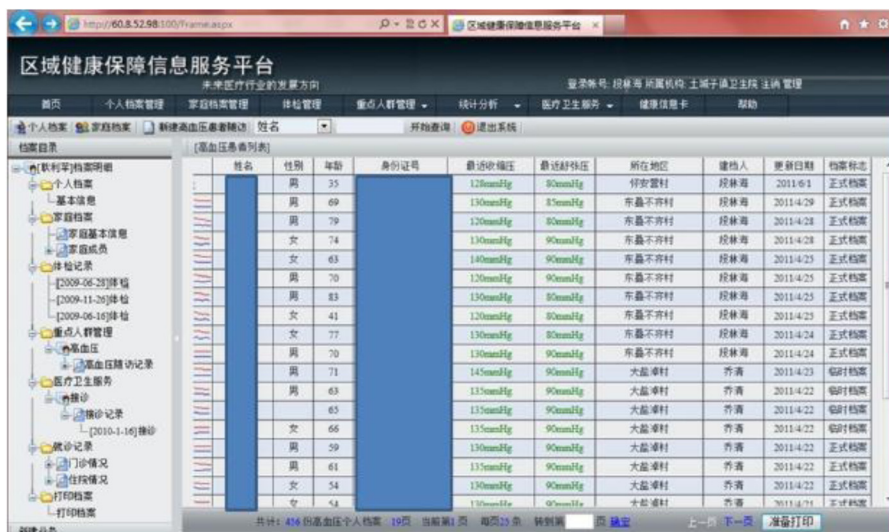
http://60.8.52.98:100/Frame.aspx
区域健康保障信息服务平台

区域健康保障信息服务平台
未来医疗行业的发展方向
登录帐号: 段林海 所属机构: 土城子镇卫生院 注销 管理

首页 个人档案管理 家庭档案管理 体检管理 重点人群管理 统计分析 医疗卫生服务 健康信息卡 帮助

个人档案 家庭档案 新建高血压患者随访 姓名 开始查询 退出系统

档案目录
[联利军]档案明细
个人档案
基本信息
家庭档案
家庭基本信息
家庭成员
体检记录
[2009-06-28]体检
[2009-11-26]体检
[2009-06-16]体检
重点人群管理
高血压
高血压随访记录
医疗卫生服务
接诊
接诊记录
[2010-1-16]接诊
就诊记录
门诊情况
住院情况
打印档案
打印档案

[高血压患者列表]

| | 姓名 | 性别 | 年龄 | 身份证号 | 最近收缩压 | 最近舒张压 | 所在地区 | 建档人 | 更新日期 | 档案标志 |
|---|---|---|---|---|---|---|---|---|---|---|
| | | 男 | 35 | | 120mmHg | 80mmHg | 怀安营村 | 段林海 | 2011/6/1 | 正式档案 |
| | | 男 | 69 | | 130mmHg | 85mmHg | 东县不齐村 | 段林海 | 2011/4/29 | 正式档案 |
| | | 男 | 79 | | 120mmHg | 80mmHg | 东县不齐村 | 段林海 | 2011/4/28 | 正式档案 |
| | | 女 | 74 | | 130mmHg | 90mmHg | 东县不齐村 | 段林海 | 2011/4/28 | 正式档案 |
| | | 女 | 63 | | 140mmHg | 90mmHg | 东县不齐村 | 段林海 | 2011/4/28 | 正式档案 |
| | | 男 | 70 | | 120mmHg | 90mmHg | 东县不齐村 | 段林海 | 2011/4/25 | 正式档案 |
| | | 男 | 83 | | 130mmHg | 80mmHg | 东县不齐村 | 段林海 | 2011/4/25 | 正式档案 |
| | | 女 | 41 | | 120mmHg | 80mmHg | 东县不齐村 | 段林海 | 2011/4/25 | 正式档案 |
| | | 女 | 77 | | 130mmHg | 90mmHg | 东县不齐村 | 段林海 | 2011/4/24 | 正式档案 |
| | | 男 | 70 | | 130mmHg | 90mmHg | 东县不齐村 | 段林海 | 2011/4/24 | 正式档案 |
| | | 男 | 71 | | 145mmHg | 90mmHg | 大盐淖村 | 乔清 | 2011/4/22 | 临时档案 |
| | | 男 | 63 | | 135mmHg | 90mmHg | 大盐淖村 | 乔清 | 2011/4/22 | 临时档案 |
| | | | 65 | | 135mmHg | 90mmHg | 大盐淖村 | 乔清 | 2011/4/22 | 正式档案 |
| | | 女 | 66 | | 130mmHg | 90mmHg | 大盐淖村 | 乔清 | 2011/4/22 | 正式档案 |
| | | 男 | 59 | | 130mmHg | 90mmHg | 大盐淖村 | 乔清 | 2011/4/22 | 正式档案 |
| | | 男 | 61 | | 135mmHg | 90mmHg | 大盐淖村 | 乔清 | 2011/4/22 | 正式档案 |
| | | 女 | 54 | | 130mmHg | 90mmHg | 大盐淖村 | 乔清 | 2011/4/22 | 正式档案 |
| | | 女 | 54 | | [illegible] | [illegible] | 大盐淖村 | 乔清 | 2011/4/21 | 正式档案 |

共计: 456 份高血压个人档案 19页 当前第1页 每页25条 转到第 页 确定 上一页 下一页 准备打印